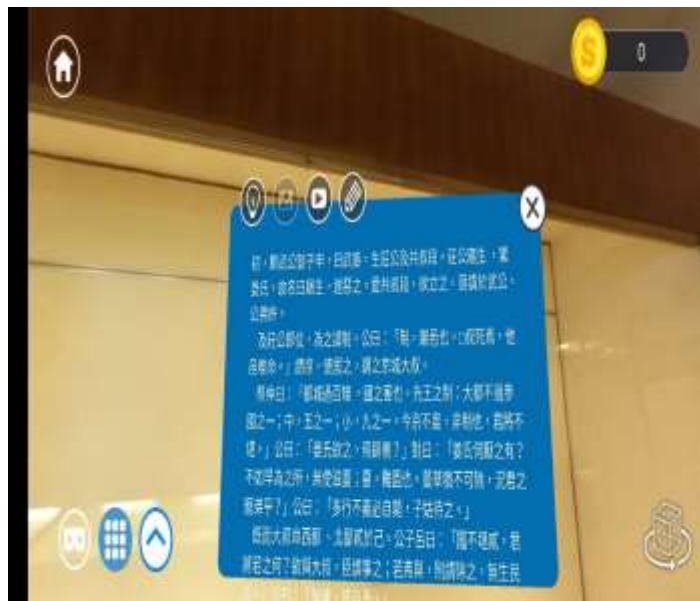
0

初，鄭武公娶于申，曰武姜，生莊公及共叔段。莊公寤生，驚姜氏，故名曰寤生，遂惡之。愛共叔段，欲立之。亟請於武公，公弗許。

及莊公即位，為之請制。公曰：「制，巖邑也，虢叔死焉，佗邑唯命。」請京，使居之，謂之京城大叔。

祭仲曰：「都城過百雉，國之害也。先王之制：大都不過參國之一；中，五之一；小，九之一。今京不度，非制也，君將不堪。」公曰：「姜氏欲之，焉辟害？」對曰：「姜氏何厭之有？不如早為之所，無使滋蔓！蔓，難圖也。蔓草猶不可除，況君之寵弟乎？」公曰：「多行不義必自斃，子姑待之。」

既而大叔命西鄙、北鄙貳於己。公子呂曰：「國不堪貳，君將若之何？欲與大叔，臣請事之；若弗與，則請除之，無生民

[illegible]